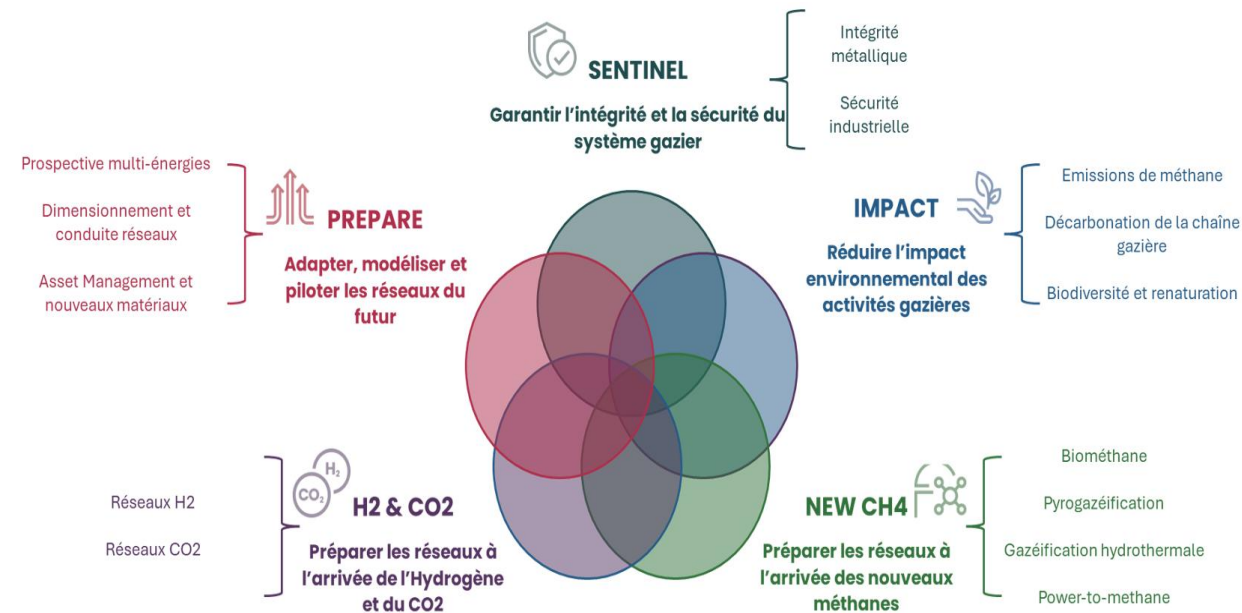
SENTINEL

Garantir l'intégrité et la sécurité du système gazier

Intégrité métallique

Sécurité industrielle

Prospective multi-énergies

Dimensionnement et conduite réseaux

Asset Management et nouveaux matériaux

PREPARE

Adapter, modéliser et piloter les réseaux du futur

IMPACT

Réduire l'impact environnemental des activités gazières

Emissions de méthane

Décarbonation de la chaîne gazière

Biodiversité et renaturation

Réseaux H2

Réseaux CO2

$H_2$

$CO_2$

H2 & CO2

Préparer les réseaux à l'arrivée de l'Hydrogène et du CO2

NEW CH4

Préparer les réseaux à l'arrivée des nouveaux méthanes

Biométhane

Pyrogazéification

Gazéification hydrothermale

Power-to-methane